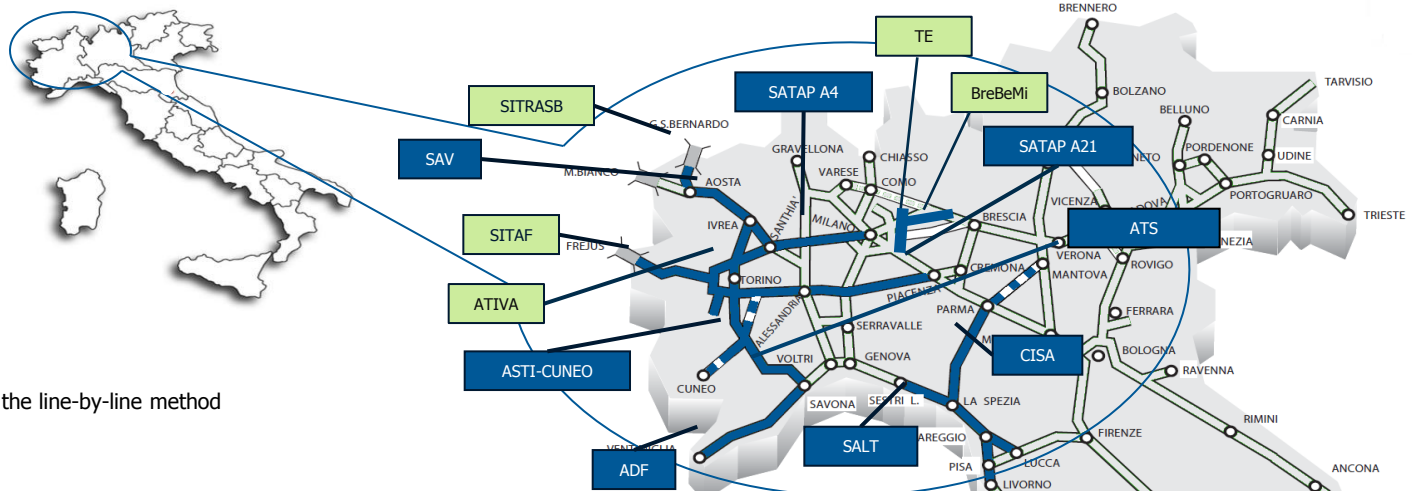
BRENNERO
TE
SATAP A4
BreBeMi
TARVISIO
BOLZANO
SITRASB
BELLUNO
CARNIA
G.S.BERNARDO
SATAP A21
PORDENONE
GRAVELLONA
UDINE
SAV
CHIASSO
VARESE
COMO
M.BIANCO
AOSTA
PORTOGRUARO
TRIESTE
VICENZA
BRESCIA
SANTHIA'
MILANO
IVREA
ATS
SITAF
FREJUS
VERONA
TORINO
CREMONA
MANTOVA
ROVIGO
PIACENZA
ATIVA
PARMA
FERRARA
ALESSANDRIA
SERRAVALLE
CISA
BOLOGNA
ASTI-CUNEO
VOLTRI
GENOVA
RAVENNA
CUNEO
SESTRI L.
LA SPEZIA
the line-by-line method
SAVONA
RIMINI
SALT
FIRENZE
VIAREGGIO
ADF
PISA
LUCCA
ANCONA
LIVORNO